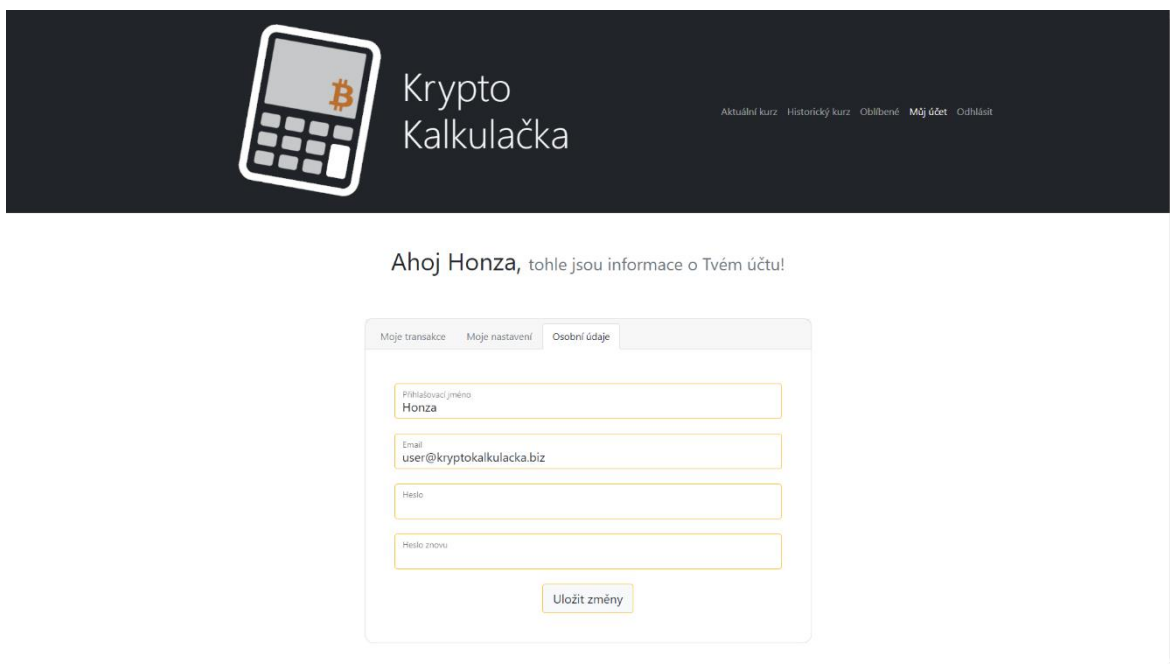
Krypto Kalkulačka

Aktuální kurz Historický kurz Oblíbené Můj účet Odhlásit

Ahoj Honza, tohle jsou informace o Tvém účtu!

Moje transakce Moje nastavení Osobní údaje

Přihlašovací jméno
Honza

Email
user@kryptokalkulacka.biz

Heslo

Heslo znovu

Uložit změny